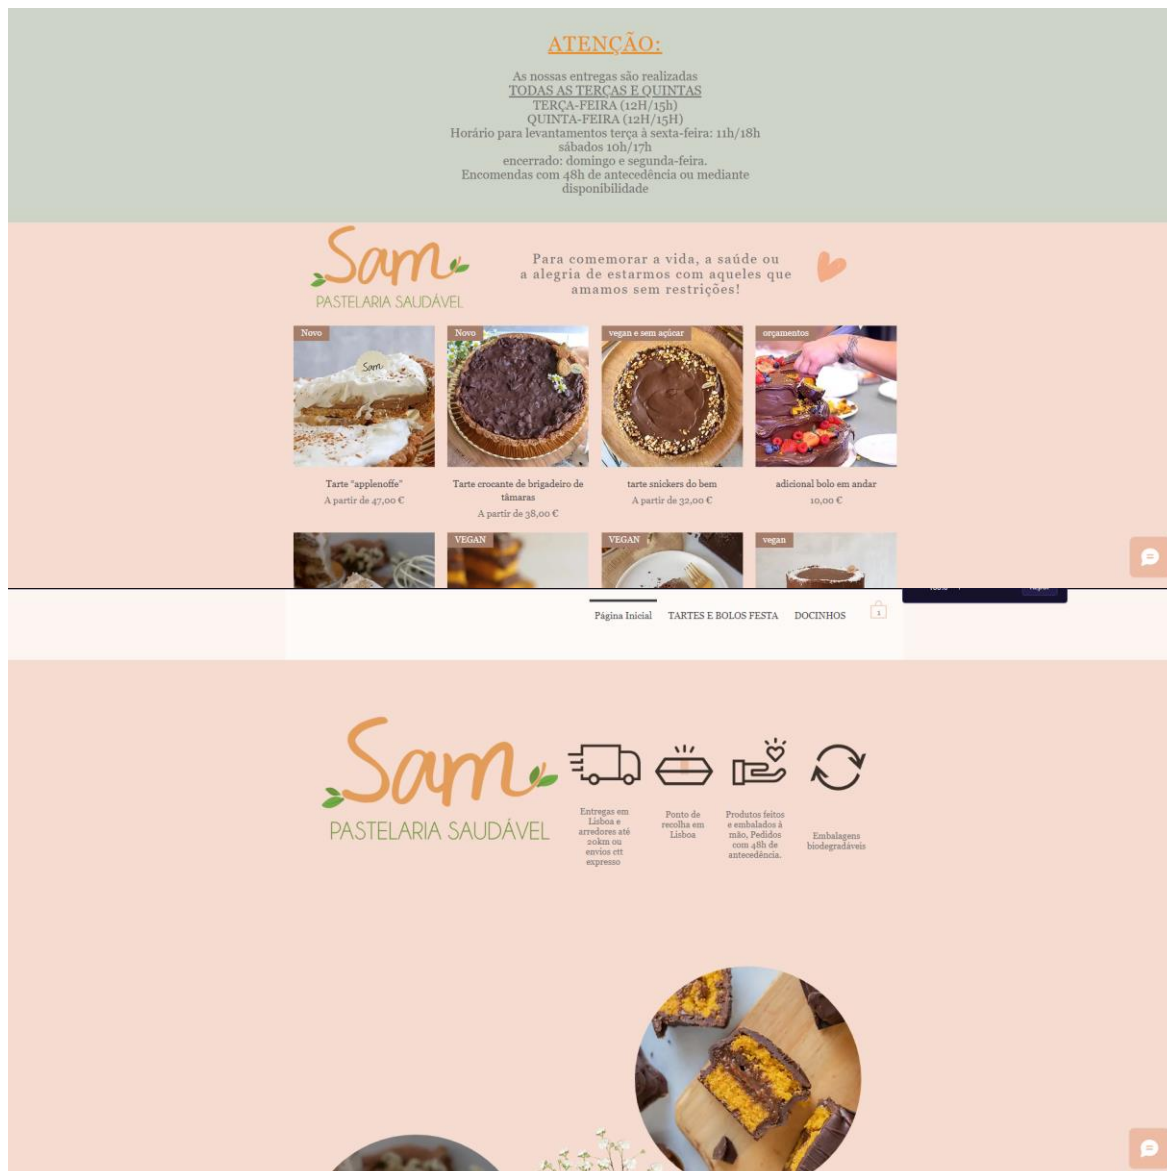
ATENÇÃO:

As nossas entregas são realizadas
TODAS AS TERÇAS E QUINTAS
TERÇA-FEIRA (12H/15h)
QUINTA-FEIRA (12H/15H)
Horário para levantamentos terça à sexta-feira: 11h/18h
sábados 10h/17h
encerrado: domingo e segunda-feira.
Encomendas com 48h de antecedência ou mediante disponibilidade

Sam
PASTELARIA SAUDÁVEL

Para comemorar a vida, a saúde ou a alegria de estarmos com aqueles que amamos sem restrições!

Novo
Tarte "applenoffe"
A partir de 47,00 €

Novo
Tarte crocante de brigadeiro de tâmaras
A partir de 38,00 €

vegan e sem açúcar
tarte snickers do bem
A partir de 32,00 €

orçamentos
adicional bolo em andar
10,00 €

VEGAN

VEGAN

vegan

Página Inicial   TARTES E BOLOS FESTA   DOCINHOS

Sam
PASTELARIA SAUDÁVEL

Entregas em Lisboa e arredores até 20km ou envios ctt expresso

Ponto de recolha em Lisboa

Produtos feitos e embalados à mão. Pedidos com 48h de antecedência.

Embalagens biodegradáveis